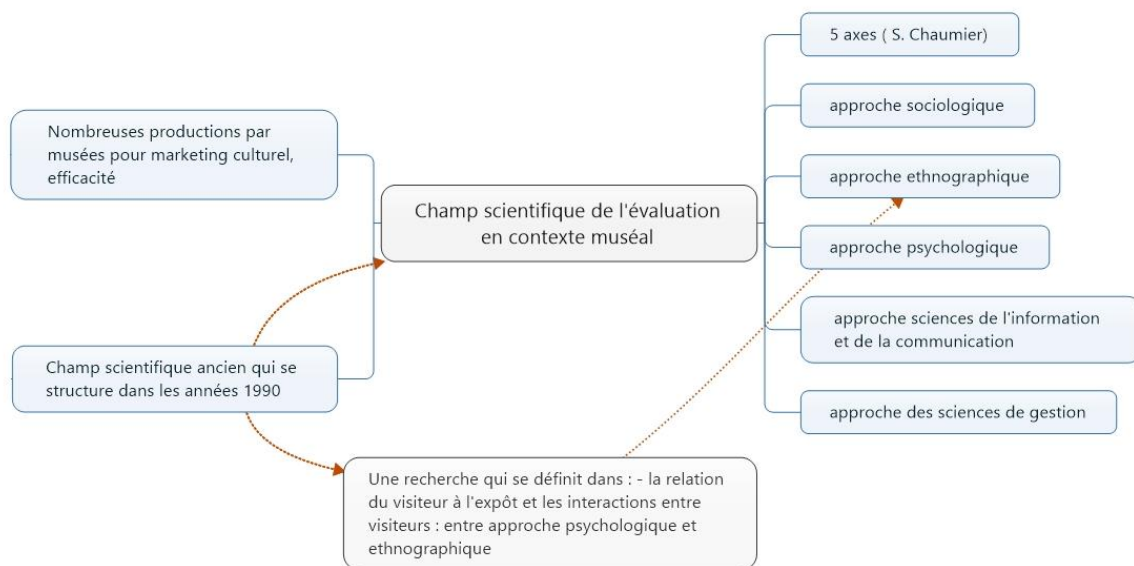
Nombreuses productions par musées pour marketing culturel, efficacité

Champ scientifique de l'évaluation en contexte muséal

5 axes ( S. Chaumier)

approche sociologique

approche ethnographique

approche psychologique

approche sciences de l'information et de la communication

approche des sciences de gestion

Champ scientifique ancien qui se structure dans les années 1990

Une recherche qui se définit dans : - la relation du visiteur à l'expôt et les interactions entre visiteurs : entre approche psychologique et ethnographique